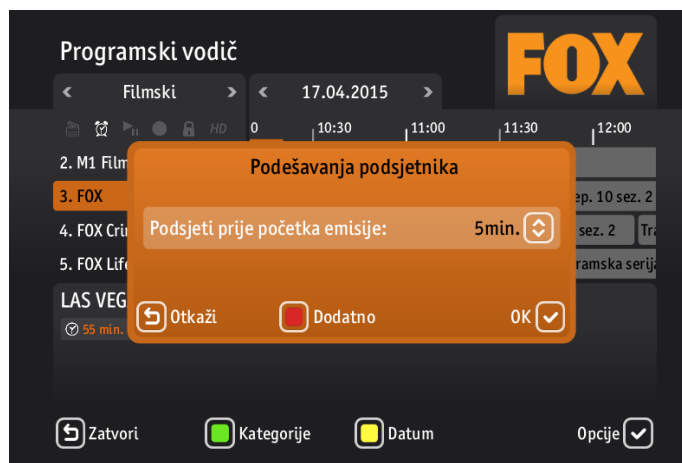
Programski vodič

FOX

Filmski

17.04.2015

HD

0

10:30

11:00

11:30

12:00

2. M1 Film

3. FOX

4. FOX Cri

5. FOX Life

ep. 10 sez. 2

sez. 2

Tra

ramska serija

LAS VEG

55 min.

Podešavanja podsjetnika

Podsjeti prije početka emisije:

5min.

Otkaži

Dodatno

OK

Zatvori

Kategorije

Datum

Opcije